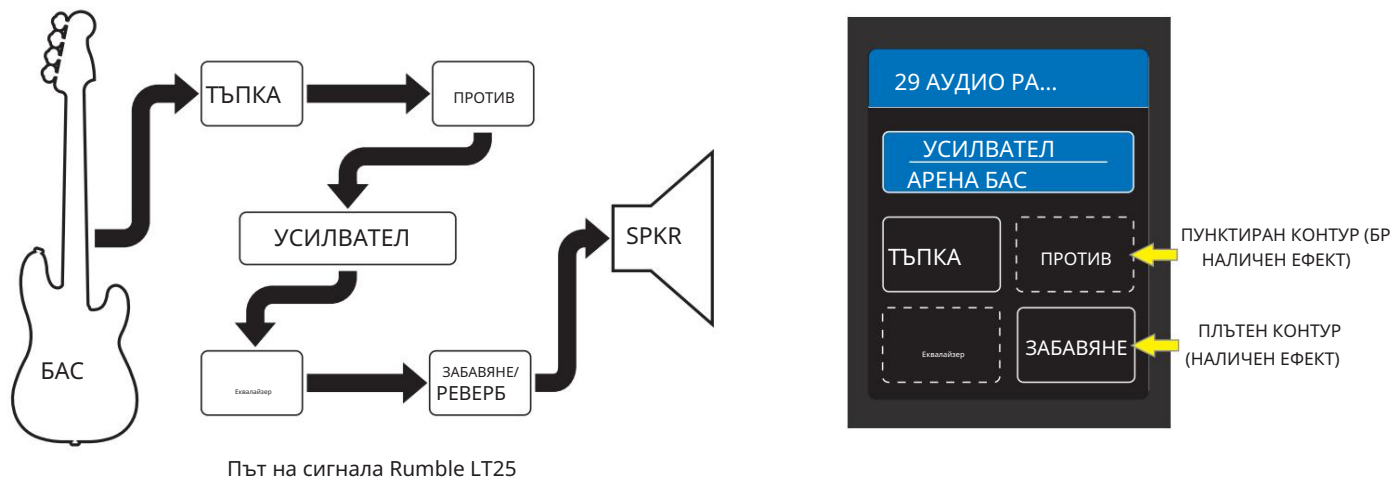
ТЪПКА

ПРОТИВ

УСИЛВАТЕЛ

Еквалайзер

ЗАБАВЯНЕ/ РЕВЕРБ

SPKR

БАС

Път на сигнала Rumble LT25

29 АУДИО РА...

УСИЛВАТЕЛ

АРЕНА БАС

ТЪПКА

ПРОТИВ

Еквалайзер

ЗАБАВЯНЕ

ПУНКТИРАН КОНТУР (БР НАЛИЧЕН ЕФЕКТ)

ПЛЪТЕН КОНТУР (НАЛИЧЕН ЕФЕКТ)